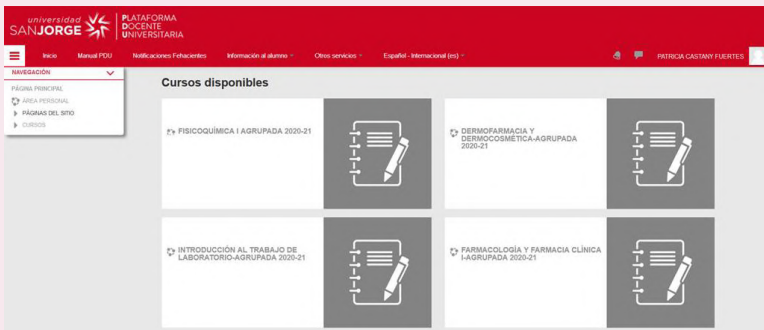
universidad SANJORGE
PLATAFORMA DOCENTE UNIVERSITARIA

Inicio Manual PDU Notificaciones Fehacientes Información al alumno Otros servicios Español - Internacional (es) PATRICIA CASTANY FUERTES

NAVEGACIÓN
PÁGINA PRINCIPAL
ÁREA PERSONAL
PÁGINAS DEL SITIO
CURSOS

Cursos disponibles

FISICOQUÍMICA I AGRUPADA 2020-21

DERMOFARMACIA Y DERMOCOSMÉTICA-AGRUPADA 2020-21

INTRODUCCIÓN AL TRABAJO DE LABORATORIO-AGRUPADA 2020-21

FARMACOLOGÍA Y FARMACIA CLÍNICA I-AGRUPADA 2020-21